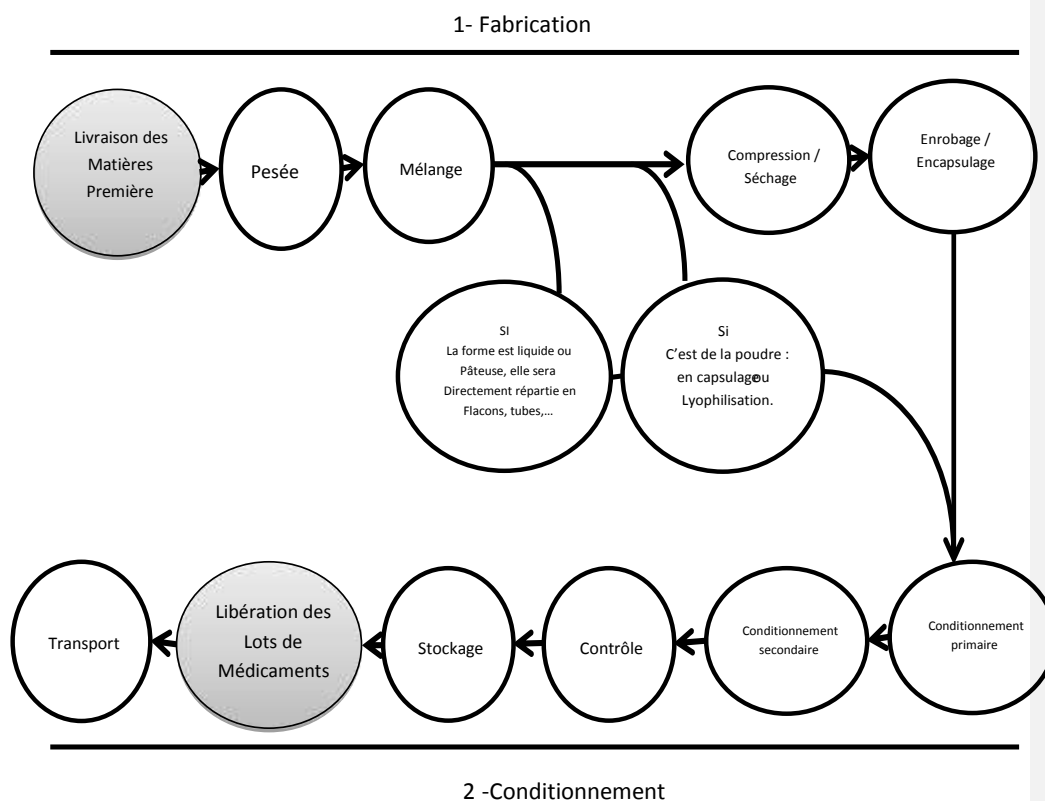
1- Fabrication

Livraison des Matières Première

Pesée

Mélange

Compression / Séchage

Enrobage / Encapsulage

SI
La forme est liquide ou Pâteuse, elle sera Directement répartie en Flacons, tubes,…

Si
C'est de la poudre : en capsulageou Lyophilisation.

Conditionnement primaire

Conditionnement secondaire

Contrôle

Stockage

Libération des Lots de Médicaments

Transport

2 -Conditionnement